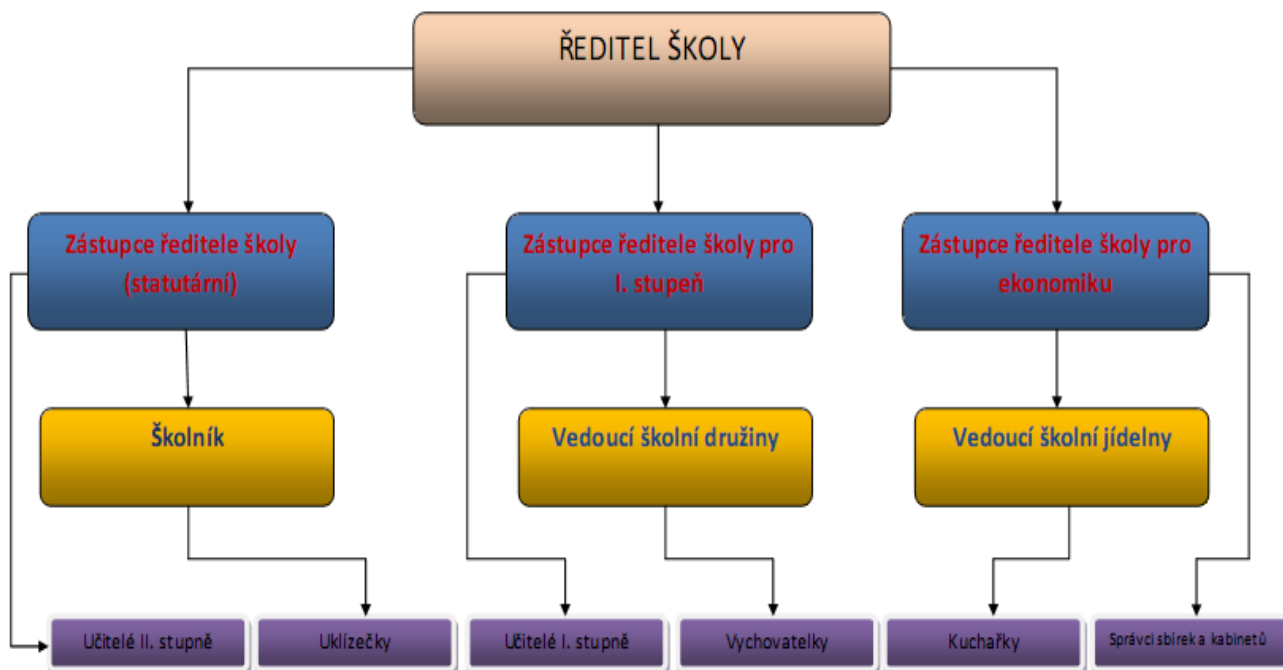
ŘEDITEL ŠKOLY

Zástupce ředitele školy (statutární)

Zástupce ředitele školy pro I. stupeň

Zástupce ředitele školy pro ekonomiku

Školník

Vedoucí školní družiny

Vedoucí školní jídelny

Učitelé II. stupně

Uklízečky

Učitelé I. stupně

Vychovatelky

Kuchařky

Správci sbírek a kabinetů